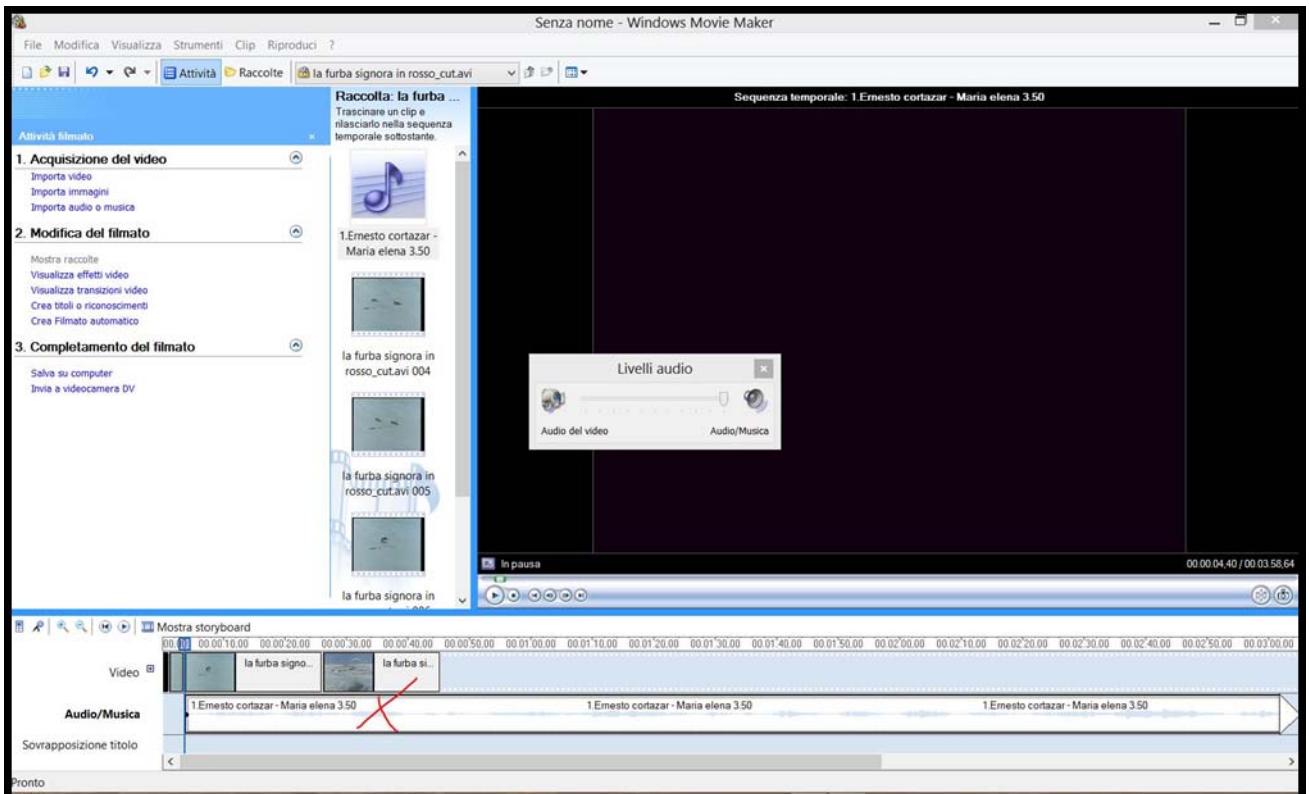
Senza nome - Windows Movie Maker

File Modifica Visualizza Strumenti Clip Riproduci ?

Attività Raccolte la furba signora in rosso_cut.avi

Attività filmato

1. Acquisizione del video
Importa video
Importa immagini
Importa audio o musica

2. Modifica del filmato
Mostra raccolte
Visualizza effetti video
Visualizza transizioni video
Crea titoli o riconoscimenti
Crea Filmato automatico

3. Completamento del filmato
Salva su computer
Invia a videocamera DV

Raccolta: la furba ...
Trascinare un clip e rilasciarlo nella sequenza temporale sottostante.

1.Ernesto cortazar - Maria elena 3.50

la furba signora in rosso_cut.avi 004

la furba signora in rosso_cut.avi 005

la furba signora in

Sequenza temporale: 1.Ernesto cortazar - Maria elena 3.50

Livelli audio
Audio del video
Audio/Musica

In pausa
00:00:04,40 / 00:03:58,64

Mostra storyboard

00:00 00:00:10,00 00:00:20,00 00:00:30,00 00:00:40,00 00:00:50,00 00:01:00,00 00:01:10,00 00:01:20,00 00:01:30,00 00:01:40,00 00:01:50,00 00:02:00,00 00:02:10,00 00:02:20,00 00:02:30,00 00:02:40,00 00:02:50,00 00:03:00,00

Video
la furba signo...
la furba si...

Audio/Musica
1.Ernesto cortazar - Maria elena 3.50
1.Ernesto cortazar - Maria elena 3.50
1.Ernesto cortazar - Maria elena 3.50

Sovrapposizione titolo

Pronto